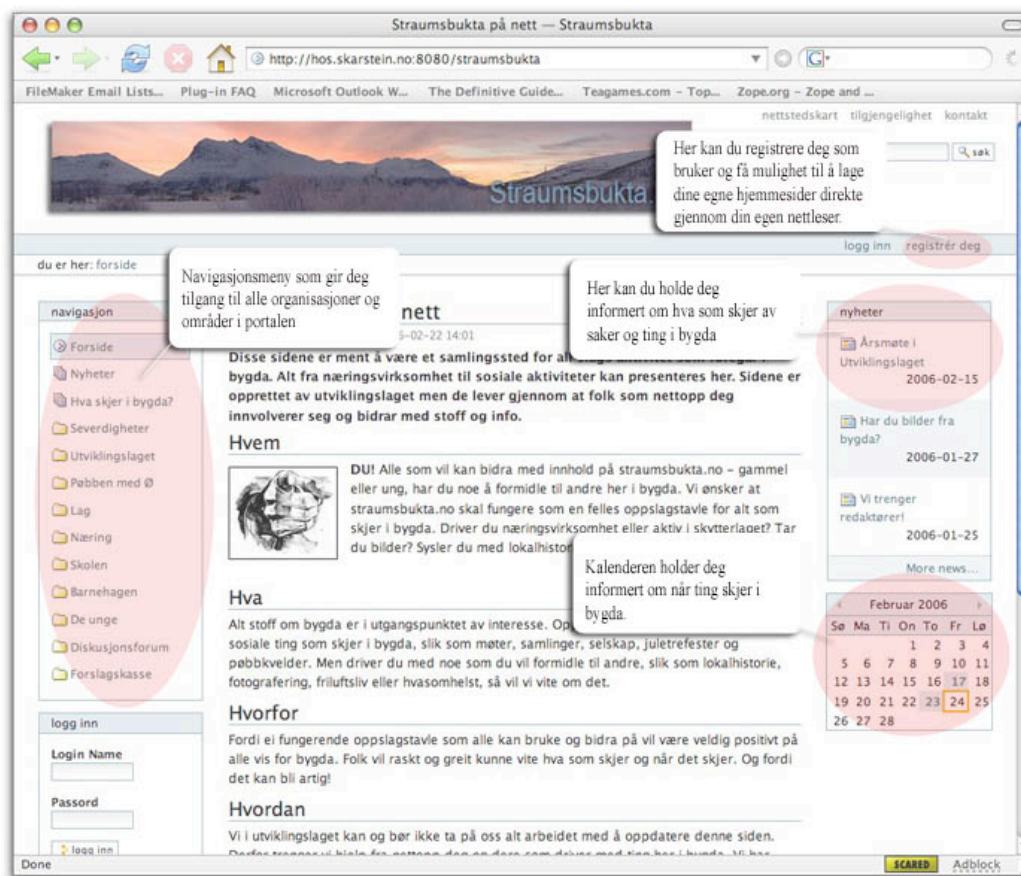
Straumsbukta på nett — Straumsbukta

http://hos.skarstein.no:8080/straumsbukta

FileMaker Email Lists... Plug-in FAQ Microsoft Outlook W... The Definitive Guide... Teagames.com – Top... Zope.org – Zope and ...

nettstedskart tilgjengelighet kontakt

søk

Straumsbukta

Her kan du registrere deg som bruker og få mulighet til å lage dine egne hjemmesider direkte gjennom din egen nettleser.

logg inn registrér deg

du er her: forside

Navigasjonsmeny som gir deg tilgang til alle organisasjoner og områder i portalen

Her kan du holde deg informert om hva som skjer av saker og ting i bygda

navigasjon

Forside
Nyheter
Hva skjer i bygda?
Severdigheter
Utviklingslaget
Pøbben med Ø
Lag
Næring
Skolen
Barnehagen
De unge
Diskusjonsforum
Forslagskasse

logg inn

Login Name

Passord

logg inn

nett

6-02-22 14:01

Disse sidene er ment å være et samlingssted for al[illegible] bygda. Alt fra næringsvirksomhet til sosiale aktiviteter kan presenteres her. Sidene er opprettet av utviklingslaget men de lever gjennom at folk som nettopp deg innvolverer seg og bidrar med stoff og info.

Hvem

DU! Alle som vil kan bidra med innhold på straumsbukta.no – gammel eller ung, har du noe å formidle til andre her i bygda. Vi ønsker at straumsbukta.no skal fungere som en felles oppslagstavle for alt som skjer i bygda. Driver du næringsvirksomhet eller aktiv i skytterlaget? Tar du bilder? Sysler du med lokalhistor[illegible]

Kalenderen holder deg informert om når ting skjer i bygda.

Hva

Alt stoff om bygda er i utgangspunktet av interesse. Op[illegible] sosiale ting som skjer i bygda, slik som møter, samlinger, selskap, juletrefester og pøbbkvelder. Men driver du med noe som du vil formidle til andre, slik som lokalhistorie, fotografering, friluftsliv eller hvasomhelst, så vil vi vite om det.

Hvorfor

Fordi ei fungerende oppslagstavle som alle kan bruke og bidra på vil være veldig positivt på alle vis for bygda. Folk vil raskt og greit kunne vite hva som skjer og når det skjer. Og fordi det kan bli artig!

Hvordan

Vi i utviklingslaget kan og bør ikke ta på oss alt arbeidet med å oppdatere denne siden. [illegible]

nyheter

Årsmøte i Utviklingslaget
2006-02-15

Har du bilder fra bygda?
2006-01-27

Vi trenger redaktører!
2006-01-25

More news...

Februar 2006

| Sø | Ma | Ti | On | To | Fr | Lø |
|---|---|---|---|---|---|---|
| | | | 1 | 2 | 3 | 4 |
| 5 | 6 | 7 | 8 | 9 | 10 | 11 |
| 12 | 13 | 14 | 15 | 16 | 17 | 18 |
| 19 | 20 | 21 | 22 | 23 | 24 | 25 |
| 26 | 27 | 28 | | | | |

Done SCARED Adblock